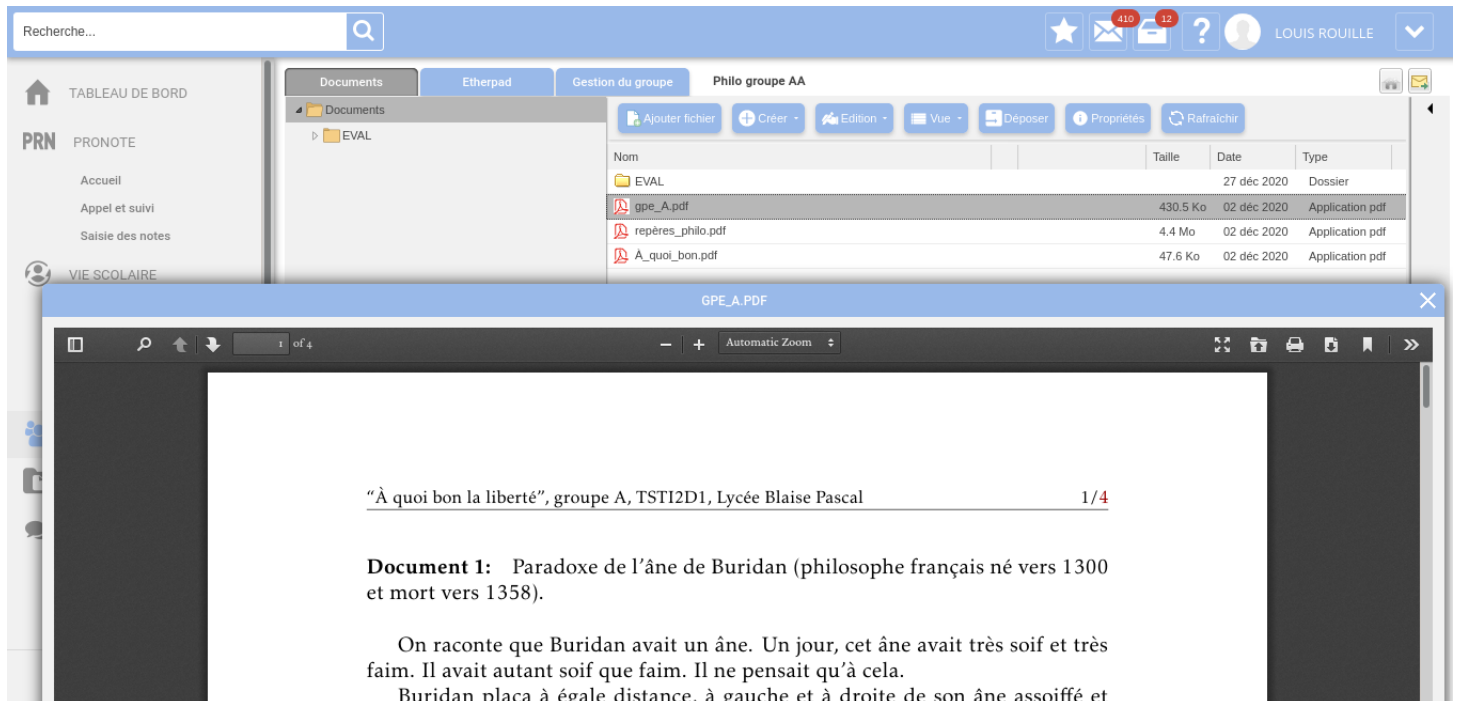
Recherche...

410 12 ? LOUIS ROUILLE

TABLEAU DE BORD

PRN PRONOTE

Accueil

Appel et suivi

Saisie des notes

VIE SCOLAIRE

Documents | Etherpad | Gestion du groupe | Philo groupe AA

Documents

EVAL

Ajouter fichier | Créer | Edition | Vue | Déposer | Propriétés | Rafraîchir

| Nom | Taille | Date | Type |
|---|---|---|---|
| EVAL | | 27 déc 2020 | Dossier |
| gpe_A.pdf | 430.5 Ko | 02 déc 2020 | Application pdf |
| repères_philo.pdf | 4.4 Mo | 02 déc 2020 | Application pdf |
| À_quoi_bon.pdf | 47.6 Ko | 02 déc 2020 | Application pdf |

GPE_A.PDF

1 of 4

Automatic Zoom

“À quoi bon la liberté”, groupe A, TSTI2D1, Lycée Blaise Pascal 1/4

**Document 1:** Paradoxe de l’âne de Buridan (philosophe français né vers 1300 et mort vers 1358).

On raconte que Buridan avait un âne. Un jour, cet âne avait très soif et très faim. Il avait autant soif que faim. Il ne pensait qu’à cela.

Buridan plaça à égale distance, à gauche et à droite de son âne assoiffé et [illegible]